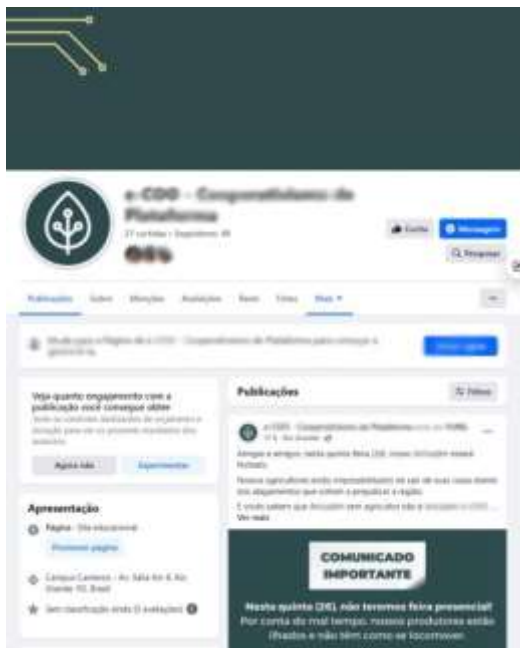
e-COO - Cooperativismo de Plataforma

27 curtidas • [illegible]

Curtir

Mensagem

Pesquisar

Publicações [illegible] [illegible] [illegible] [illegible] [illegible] Mais ▾

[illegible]

Veja quanto engajamento com a publicação você consegue obter

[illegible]

Agora não

Experimentar

Apresentação

Página · Site educacional

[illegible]

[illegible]

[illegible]

Publicações

Filtros

e-COO - Cooperativismo de Plataforma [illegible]

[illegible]

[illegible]

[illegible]

Ver mais

COMUNICADO IMPORTANTE

Nesta quinta (DE), não teremos feira presencial!

Por conta do mal tempo, nossos produtores estão ilhados e não têm como se locomover.